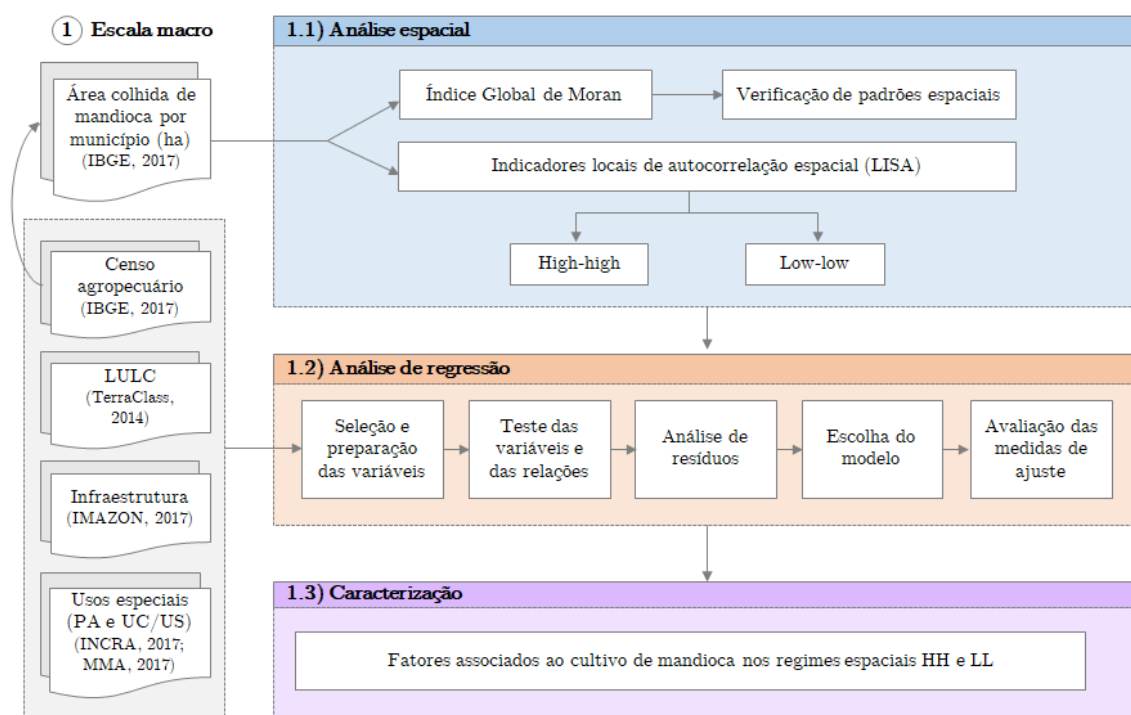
1 Escala macro

Área colhida de mandioca por município (ha) (IBGE, 2017)

Censo agropecuário (IBGE, 2017)

LULC (TerraClass, 2014)

Infraestrutura (IMAZON, 2017)

Usos especiais (PA e UC/US) (INCRA, 2017; MMA, 2017)

1.1) Análise espacial

Índice Global de Moran

Verificação de padrões espaciais

Indicadores locais de autocorrelação espacial (LISA)

High-high

Low-low

1.2) Análise de regressão

Seleção e preparação das variáveis

Teste das variáveis e das relações

Análise de resíduos

Escolha do modelo

Avaliação das medidas de ajuste

1.3) Caracterização

Fatores associados ao cultivo de mandioca nos regimes espaciais HH e LL